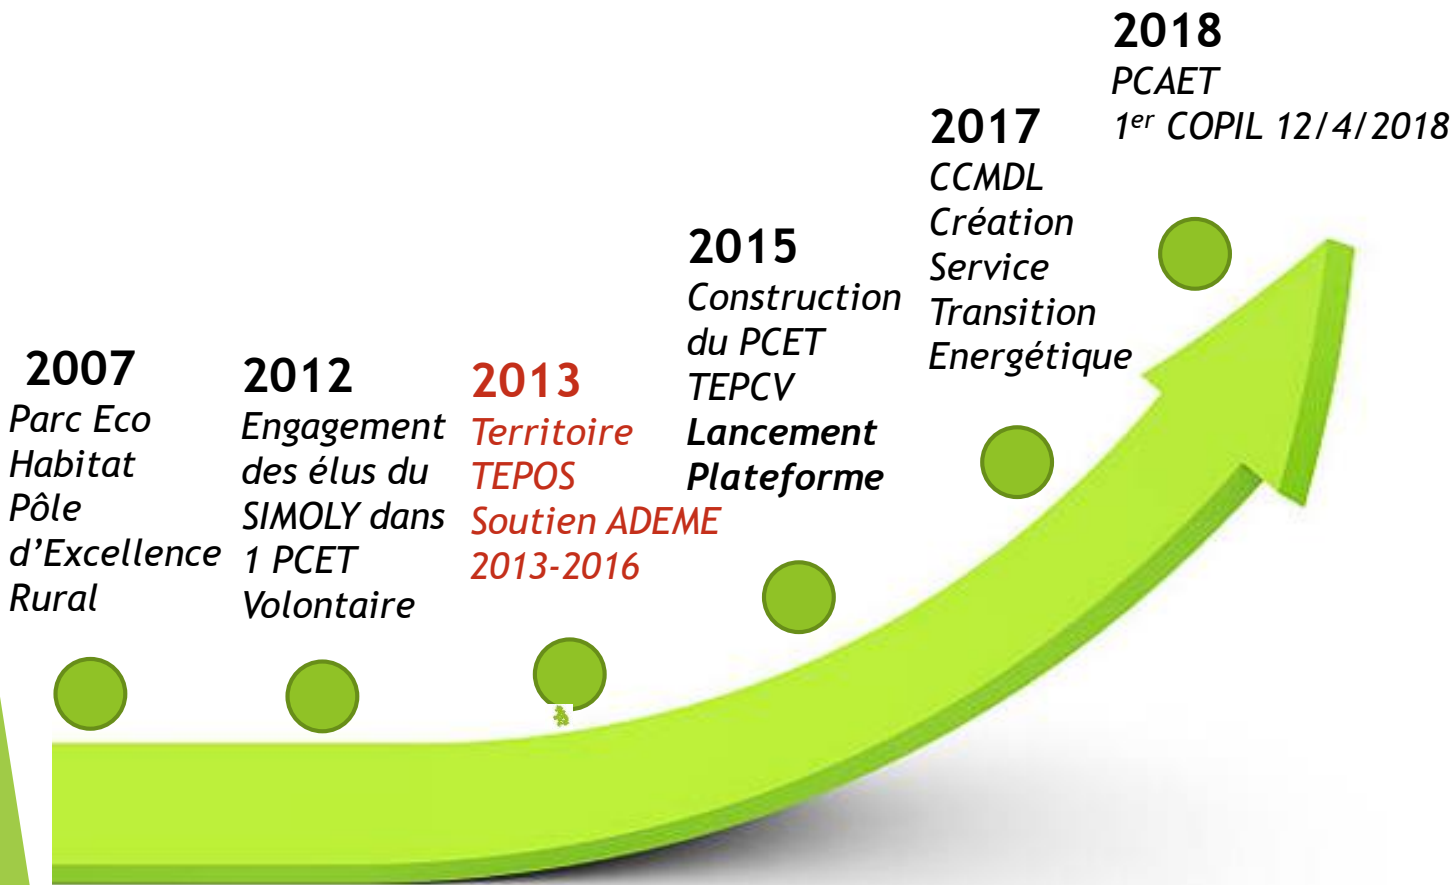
2007
Parc Eco Habitat
Pôle d'Excellence Rural

2012
Engagement des élus du SIMOLY dans 1 PCET Volontaire

2013
Territoire TEPOS
Soutien ADEME 2013-2016

2015
Construction du PCET
TEPCV
Lancement Plateforme

2017
CCMDL
Création Service Transition Energétique

2018
PCAET
1$^{er}$ COPIL 12/4/2018